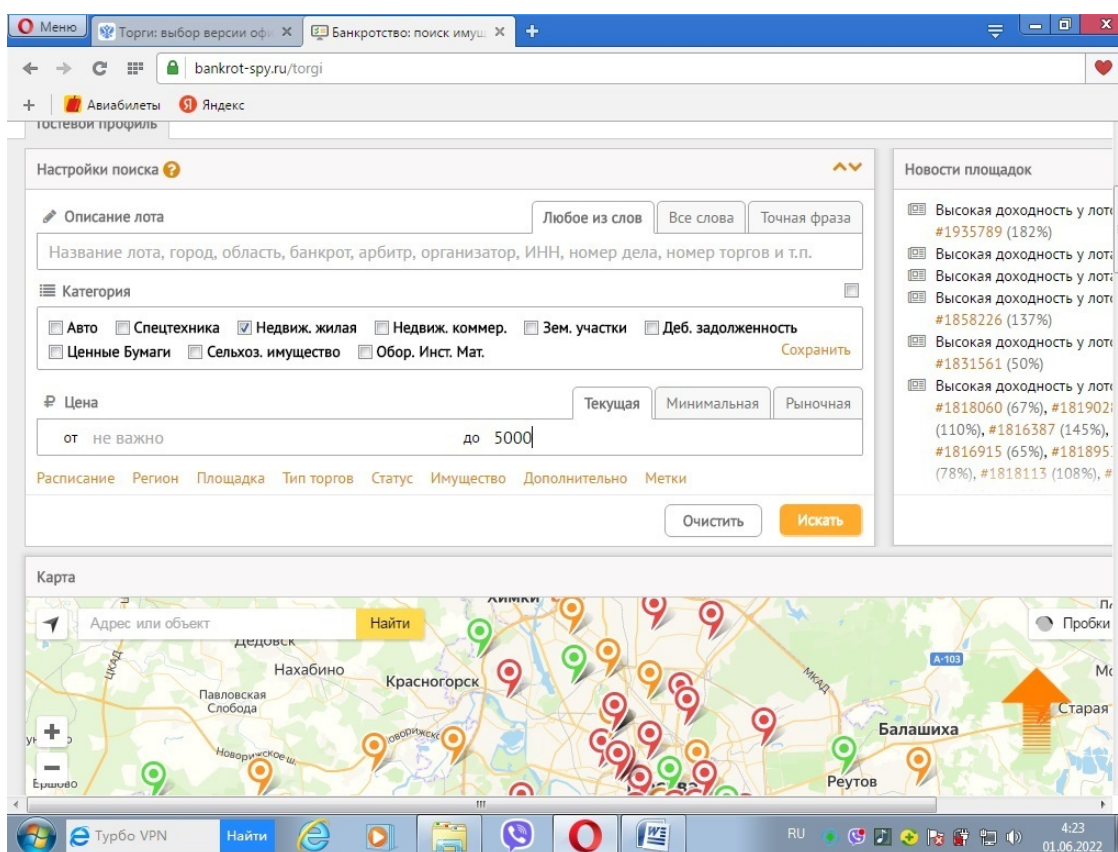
Меню | Торги: выбор версии офи ✕ | Банкротство: поиск имущ ✕ | +

bankrot-spy.ru/torgi

+ Авиабилеты Яндекс

Гостевой профиль

Настройки поиска ?

Описание лота | Любое из слов | Все слова | Точная фраза

Название лота, город, область, банкрот, арбитр, организатор, ИНН, номер дела, номер торгов и т.п.

Категория

Авто | Спецтехника | Недвиж. жилая | Недвиж. коммер. | Зем. участки | Деб. задолженность
Ценные Бумаги | Сельхоз. имущество | Обор. Инст. Мат.
Сохранить

₽ Цена | Текущая | Минимальная | Рыночная

от не важно до 5000

Расписание Регион Площадка Тип торгов Статус Имущество Дополнительно Метки

Очистить Искать

Новости площадок

Высокая доходность у лот
#1935789 (182%)
Высокая доходность у лота
Высокая доходность у лота
Высокая доходность у лот
#1858226 (137%)
Высокая доходность у лот
#1831561 (50%)
Высокая доходность у лот
#1818060 (67%), #181902
(110%), #1816387 (145%),
#1816915 (65%), #181895
(78%), #1818113 (108%),

Карта

Адрес или объект | Найти | Пробки

Химки
Дедовск
Нахабино
Красногорск
Павловская Слобода
Новорижское ш.
ЦКАД
МКАД
А-103
Балашиха
Реутов
Старая
Ершово

Турбо VPN | Найти

RU 4:23 01.06.2022